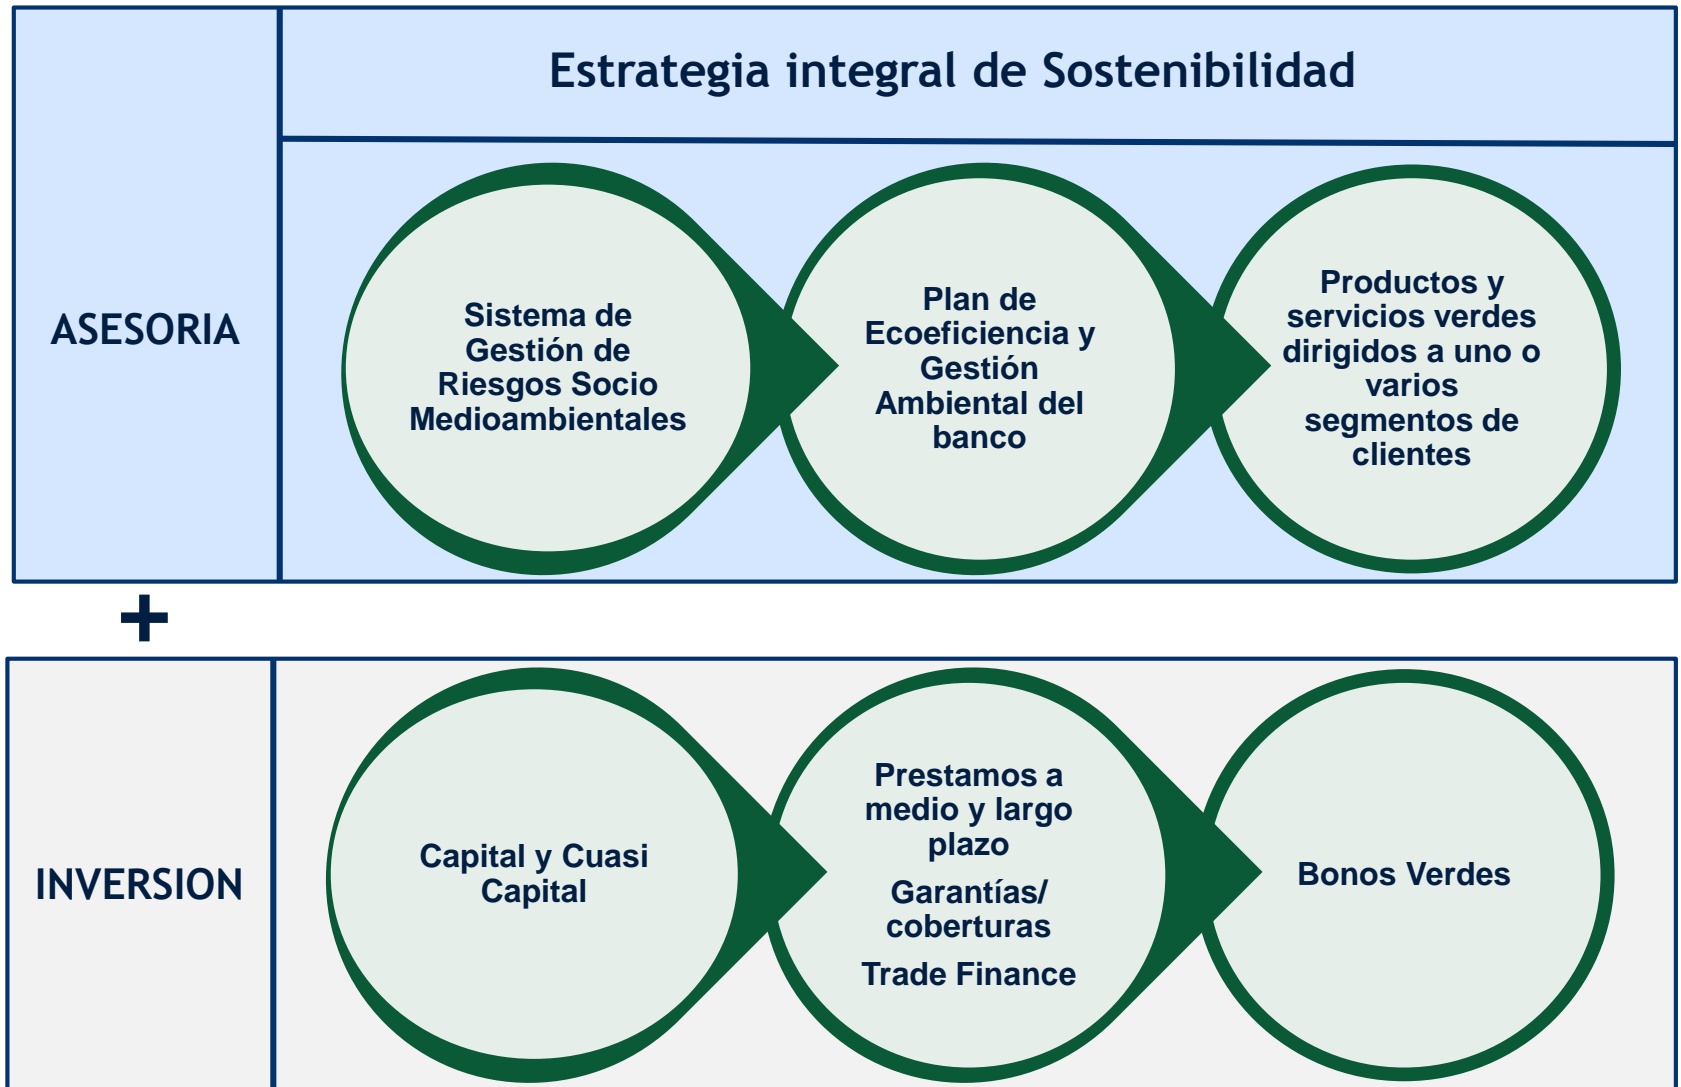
Estrategia integral de Sostenibilidad

ASESORIA

Sistema de Gestión de Riesgos Socio Medioambientales

Plan de Ecoeficiencia y Gestión Ambiental del banco

Productos y servicios verdes dirigidos a uno o varios segmentos de clientes

+

INVERSION

Capital y Cuasi Capital

Prestamos a medio y largo plazo

Garantías/ coberturas

Trade Finance

Bonos Verdes